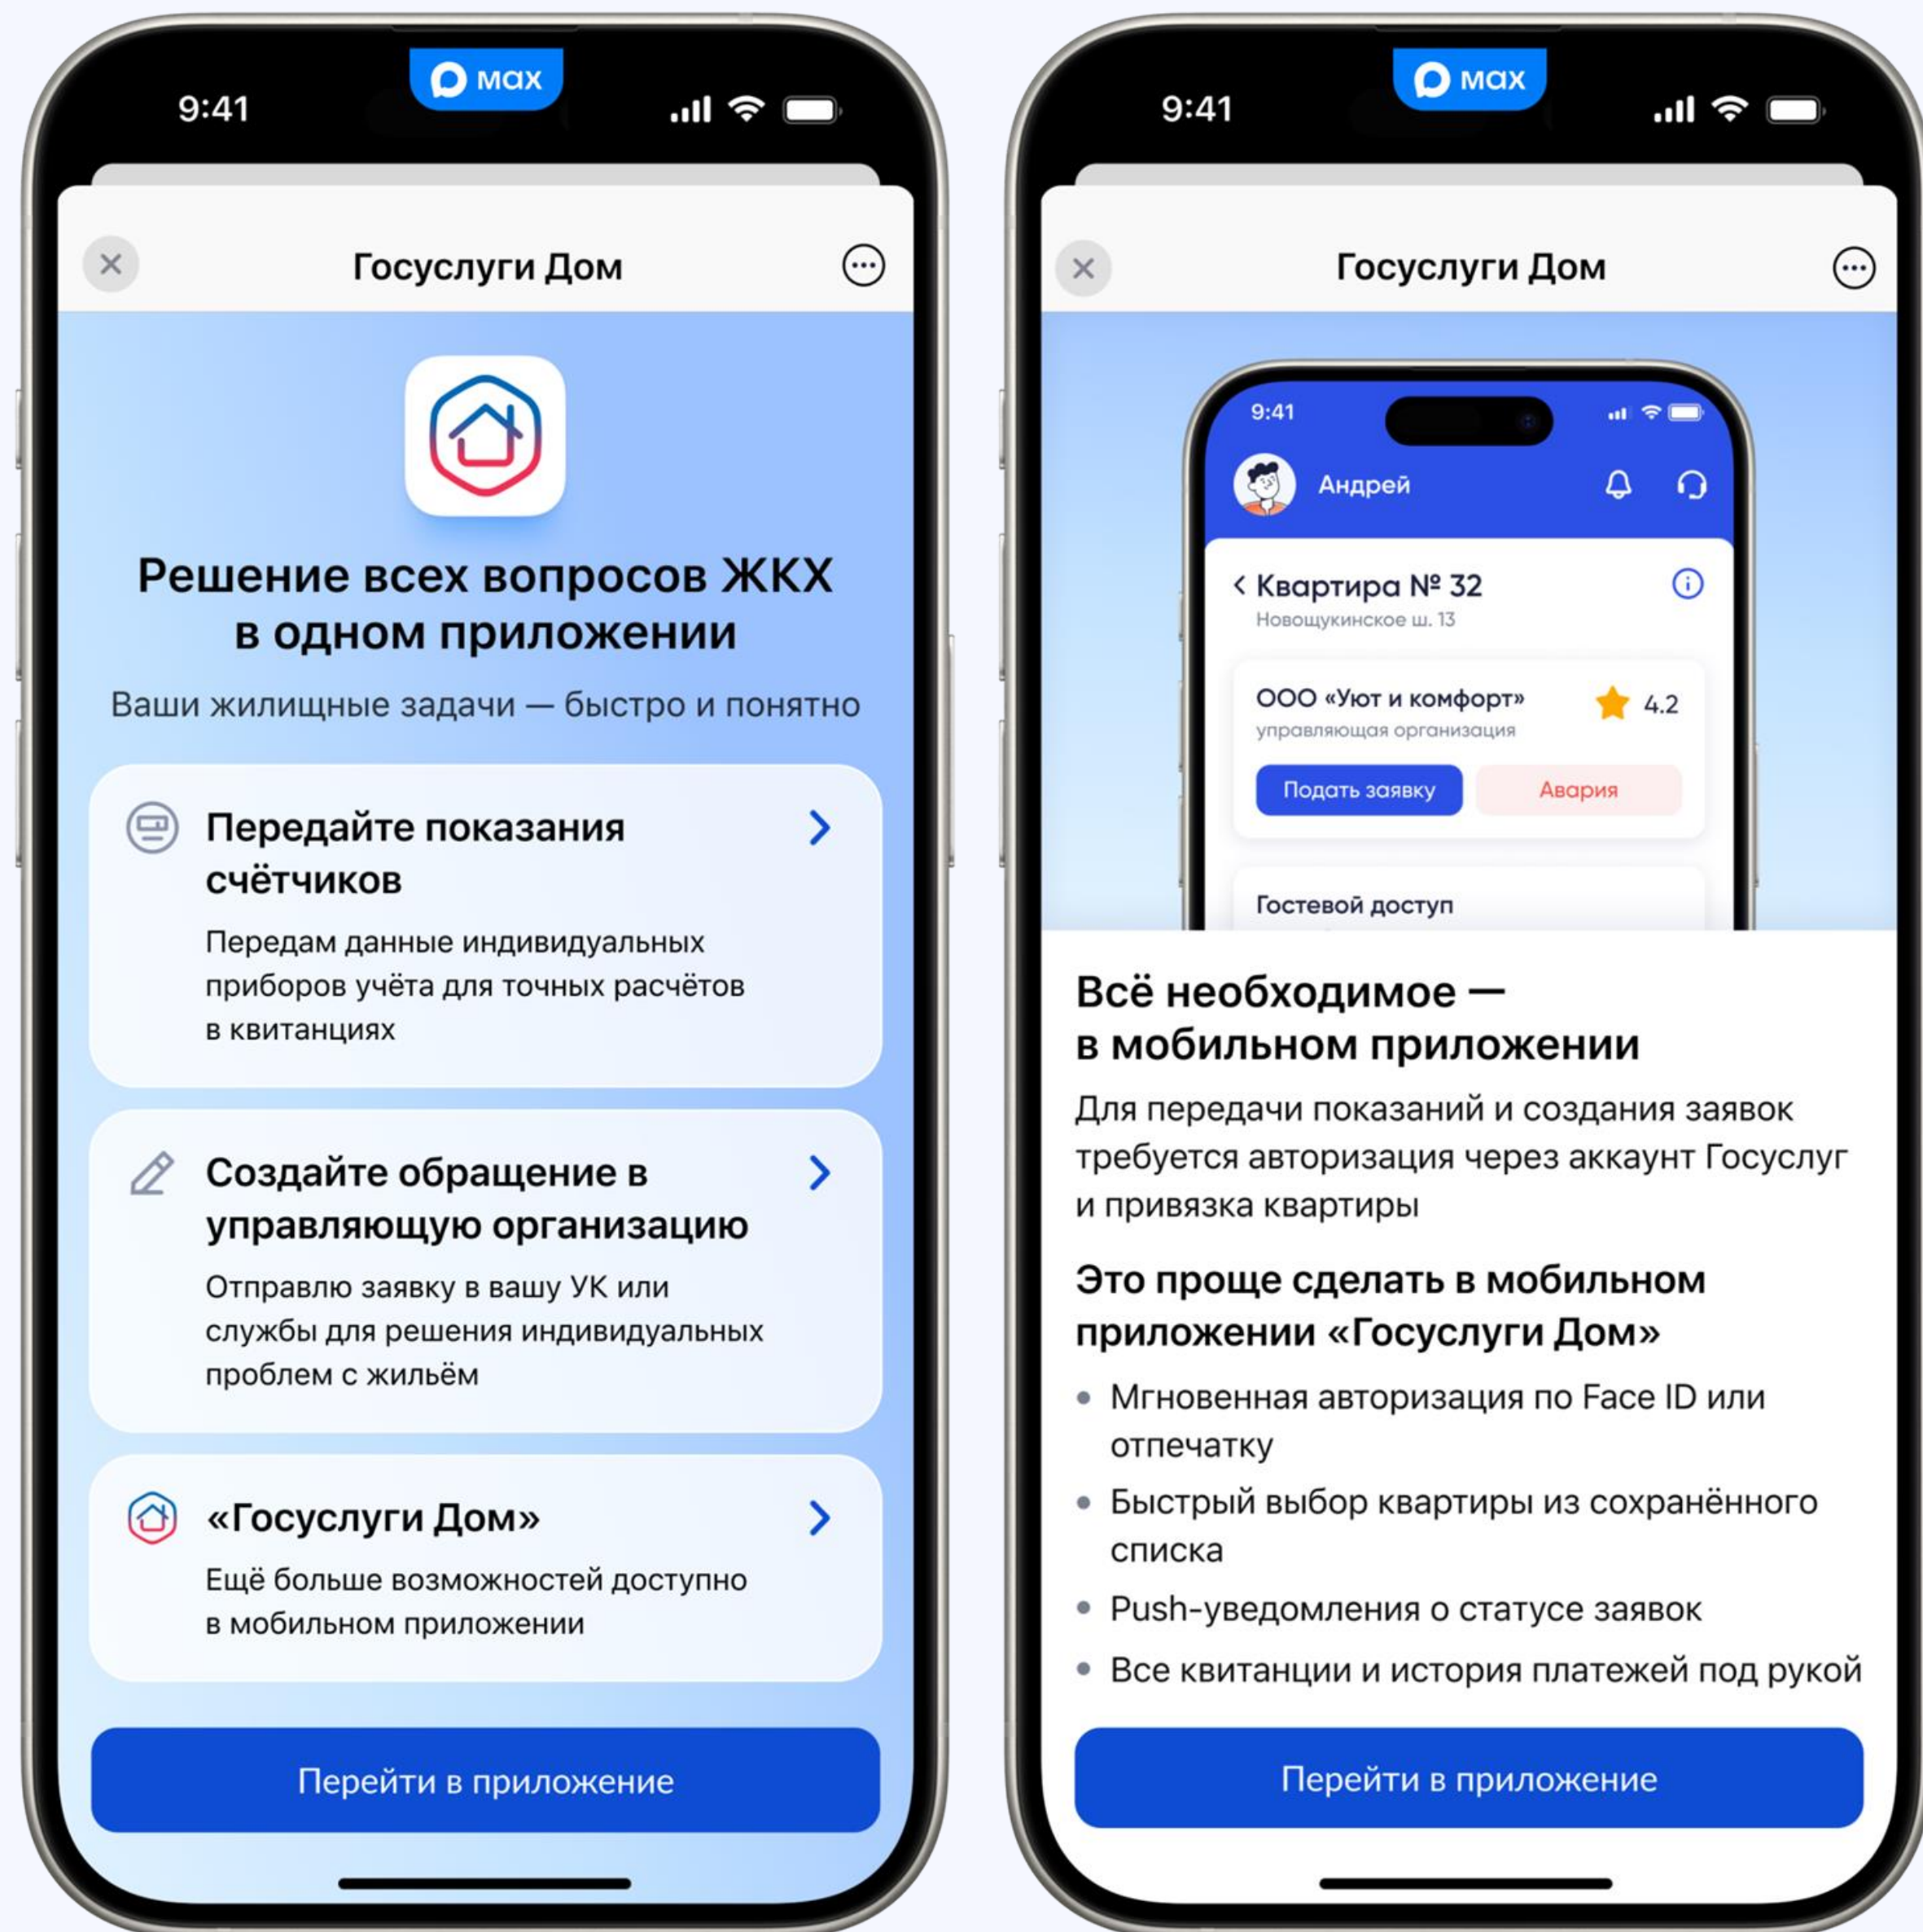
9:41

max

Госуслуги Дом

Решение всех вопросов ЖКХ в одном приложении

Ваши жилищные задачи — быстро и понятно

Передайте показания счётчиков

Передам данные индивидуальных приборов учёта для точных расчётов в квитанциях

Создайте обращение в управляющую организацию

Отправлю заявку в вашу УК или службы для решения индивидуальных проблем с жильём

«Госуслуги Дом»

Ещё больше возможностей доступно в мобильном приложении

Перейти в приложение

9:41

max

Госуслуги Дом

9:41

Андрей

Квартира № 32

Новощукинское ш. 13

ООО «Уют и комфорт»

4.2

управляющая организация

Подать заявку

Авария

Гостевой доступ

Всё необходимое — в мобильном приложении

Для передачи показаний и создания заявок требуется авторизация через аккаунт Госуслуг и привязка квартиры

Это проще сделать в мобильном приложении «Госуслуги Дом»

• Мгновенная авторизация по Face ID или отпечатку
• Быстрый выбор квартиры из сохранённого списка
• Push-уведомления о статусе заявок
• Все квитанции и история платежей под рукой

Перейти в приложение